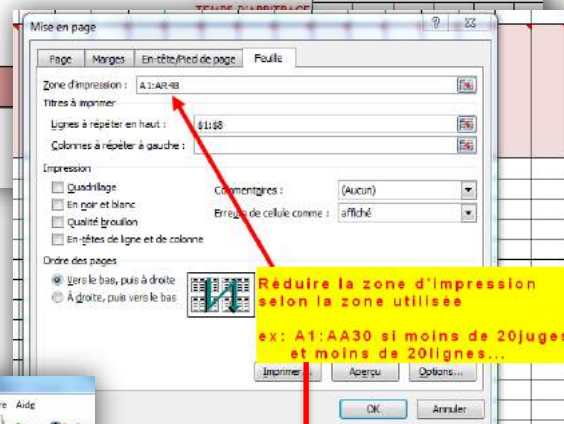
TEMPS D'ARBITRAGE

Mise en page

Page | Marges | En-tête/Pied de page | Feuille

Zone d'impression : A1:AR48

Titres à imprimer

Lignes à répéter en haut : $1:$8

Colonnes à répéter à gauche :

Impression

Quadrillage

En noir et blanc

Qualité brouillon

En-têtes de ligne et de colonne

Commentaires : (Aucun)

Erreurs de cellule comme : affiché

Ordre des pages

Vers le bas, puis à droite

À droite, puis vers le bas

Réduire la zone d'impression selon la zone utilisée

ex: A1:AA30 si moins de 20juges et moins de 20lignes...

Imprimer... | Aperçu | Options...

OK | Annuler

re Aide